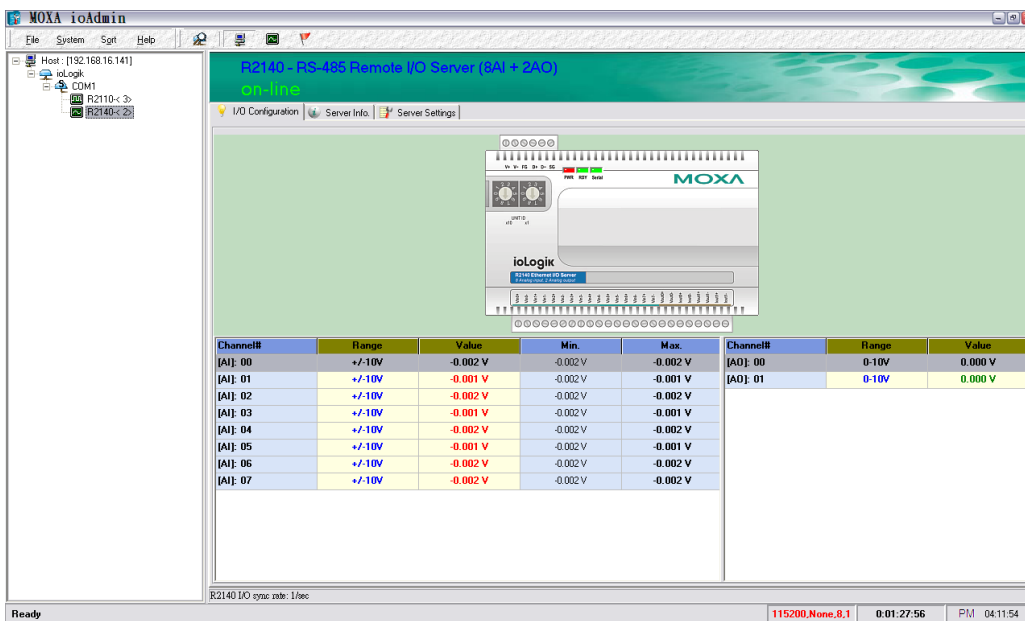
MOXA ioAdmin

File System Sort Help

Host : [192.168.16.141]
ioLogik
COM1
R2110-< 3>
R2140-< 2>

R2140 - RS-485 Remote I/O Server (8AI + 2AO)
on-line

I/O Configuration | Server Info. | Server Settings

V+ V- FG D+ D- SG PWR RDY Serial
MOXA
UNIT ID
x10 x1
ioLogik
R2140 Ethernet I/O Server
8 Analog Input, 2 Analog output

| Channel# | Range | Value | Min. | Max. |
|---|---|---|---|---|
| [AI]: 00 | +/-10V | -0.002 V | -0.002 V | -0.002 V |
| [AI]: 01 | +/-10V | -0.001 V | -0.002 V | -0.001 V |
| [AI]: 02 | +/-10V | -0.002 V | -0.002 V | -0.002 V |
| [AI]: 03 | +/-10V | -0.001 V | -0.002 V | -0.001 V |
| [AI]: 04 | +/-10V | -0.002 V | -0.002 V | -0.002 V |
| [AI]: 05 | +/-10V | -0.001 V | -0.002 V | -0.001 V |
| [AI]: 06 | +/-10V | -0.002 V | -0.002 V | -0.002 V |
| [AI]: 07 | +/-10V | -0.002 V | -0.002 V | -0.002 V |

| Channel# | Range | Value |
|---|---|---|
| [AO]: 00 | 0-10V | 0.000 V |
| [AO]: 01 | 0-10V | 0.000 V |

R2140 I/O sync rate: 1/sec

Ready | 115200,None,8,1 | 0:01:27:56 | PM 04:11:54